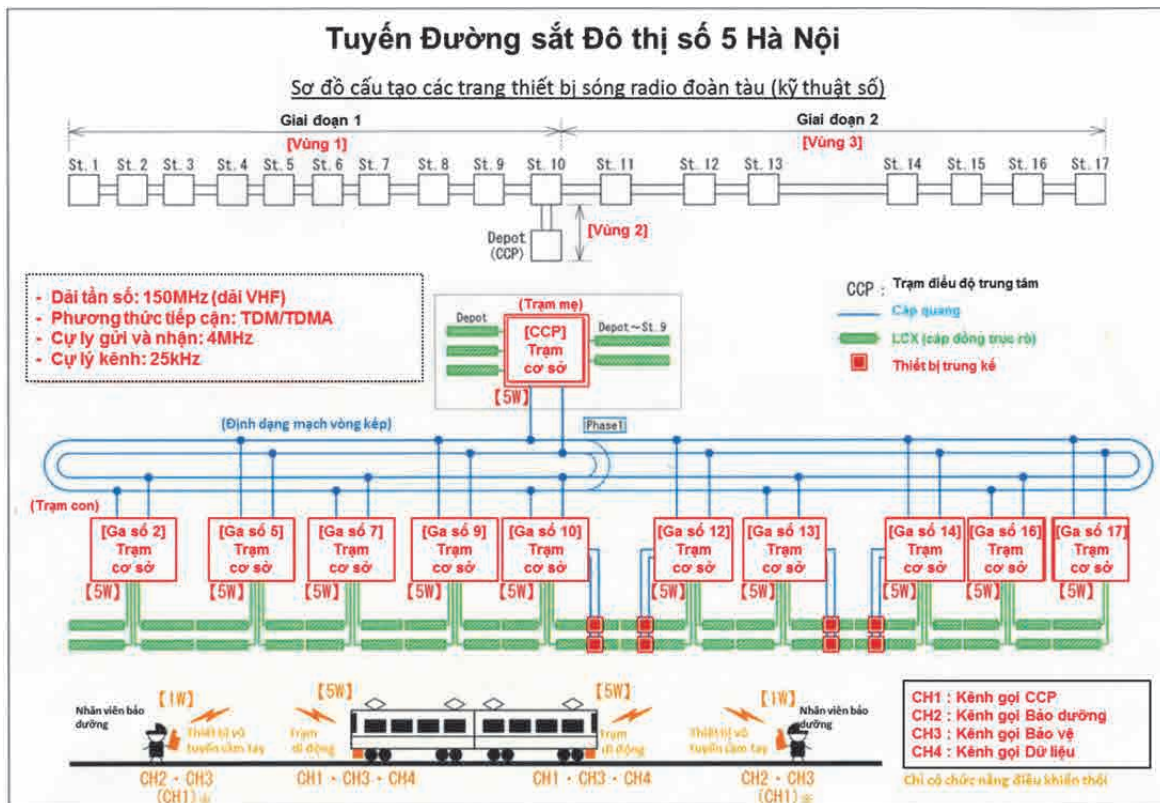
Tuyến Đường sắt Đô thị số 5 Hà Nội

Sơ đồ cấu tạo các trang thiết bị sóng radio đoàn tàu (kỹ thuật số)

Giai đoạn 1

[Vùng 1]

Giai đoạn 2

[Vùng 3]

St. 1 St. 2 St. 3 St. 4 St. 5 St. 6 St. 7 St. 8 St. 9 St. 10 St. 11 St. 12 St. 13 St. 14 St. 15 St. 16 St. 17

Depot (CCP)

[Vùng 2]

- Dải tần số: 150MHz (dải VHF)
- Phương thức tiếp cận: TDM/TDMA
- Cự ly gửi và nhận: 4MHz
- Cự ly kênh: 25kHz

(Trạm mẹ)

Depot

[CCP] Trạm cơ sở

Depot～St. 9

【5W】

CCP : Trạm điều độ trung tâm

Cáp quang

LCX (cáp đồng trục rò)

Thiết bị trung kế

(Định dạng mạch vòng kép)

Phase1

(Trạm con)

[Ga số 2] Trạm cơ sở

[Ga số 5] Trạm cơ sở

[Ga số 7] Trạm cơ sở

[Ga số 9] Trạm cơ sở

[Ga số 10] Trạm cơ sở

[Ga số 12] Trạm cơ sở

[Ga số 13] Trạm cơ sở

[Ga số 14] Trạm cơ sở

[Ga số 16] Trạm cơ sở

[Ga số 17] Trạm cơ sở

【5W】 【5W】 【5W】 【5W】 【5W】 【5W】 【5W】 【5W】 【5W】 【5W】

Nhân viên bảo dưỡng

【1W】

Thiết bị vô tuyến cầm tay

【5W】

Trạm di động

【5W】

Trạm di động

【1W】

Thiết bị vô tuyến cầm tay

Nhân viên bảo dưỡng

CH2・CH3 (CH1)※

CH1・CH3・CH4

CH1・CH3・CH4

CH2・CH3 (CH1)※

CH1 : Kênh gọi CCP
CH2 : Kênh gọi Bảo dưỡng
CH3 : Kênh gọi Bảo vệ
CH4 : Kênh gọi Dữ liệu

Chỉ có chức năng điều khiển thôi